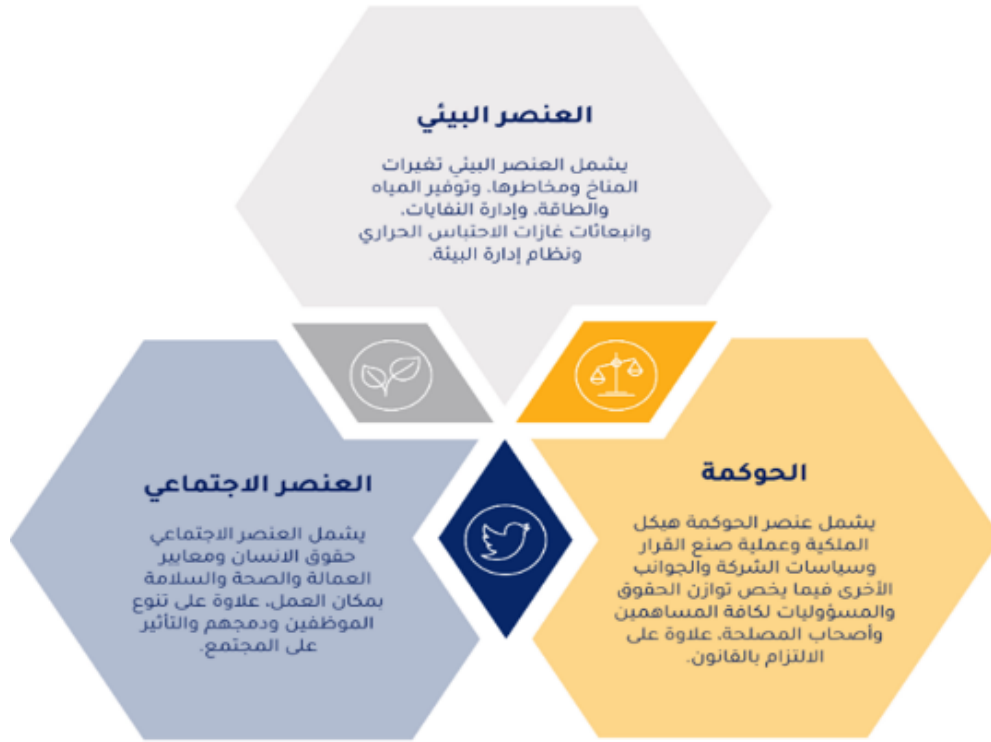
العنصر البيئي

يشمل العنصر البيئي تغيرات المناخ ومخاطرها، وتوفير المياه والطاقة، وإدارة النفايات، وانبعاثات غازات الاحتباس الحراري ونظام إدارة البيئة.

العنصر الاجتماعي

يشمل العنصر الاجتماعي حقوق الانسان ومعايير العمالة والصحة والسلامة بمكان العمل، علاوة على تنوع الموظفين ودمجهم والتأثير على المجتمع.

الحوكمة

يشمل عنصر الحوكمة هيكل الملكية وعملية صنع القرار وسياسات الشركة والجوانب الأخرى فيما يخص توازن الحقوق والمسؤوليات لكافة المساهمين وأصحاب المصلحة، علاوة على الالتزام بالقانون.